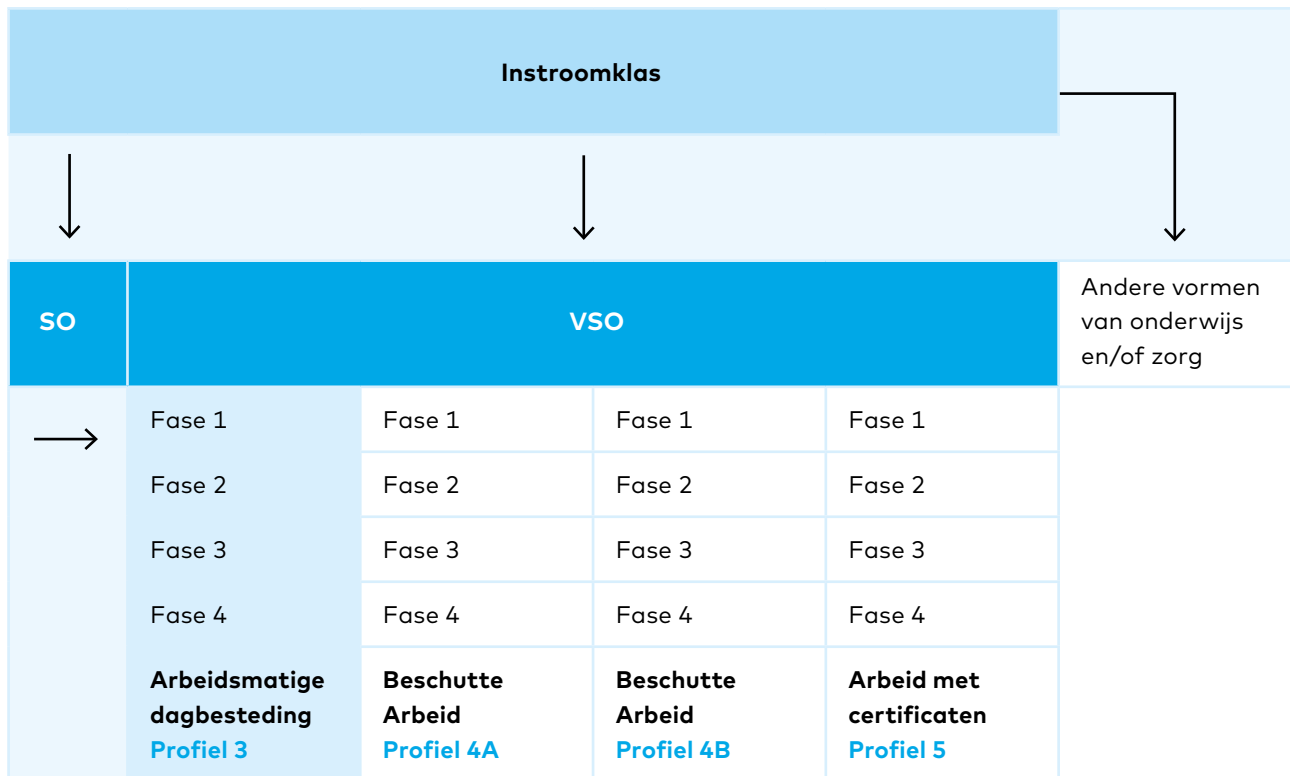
**Instroomklas**

| SO | VSO | | | | Andere vormen van onderwijs en/of zorg |
|---|---|---|---|---|---|
| | Fase 1 | Fase 1 | Fase 1 | Fase 1 | |
| | Fase 2 | Fase 2 | Fase 2 | Fase 2 | |
| | Fase 3 | Fase 3 | Fase 3 | Fase 3 | |
| | Fase 4 | Fase 4 | Fase 4 | Fase 4 | |
| | **Arbeidsmatige dagbesteding** Profiel 3 | **Beschutte Arbeid** Profiel 4A | **Beschutte Arbeid** Profiel 4B | **Arbeid met certificaten** Profiel 5 | |